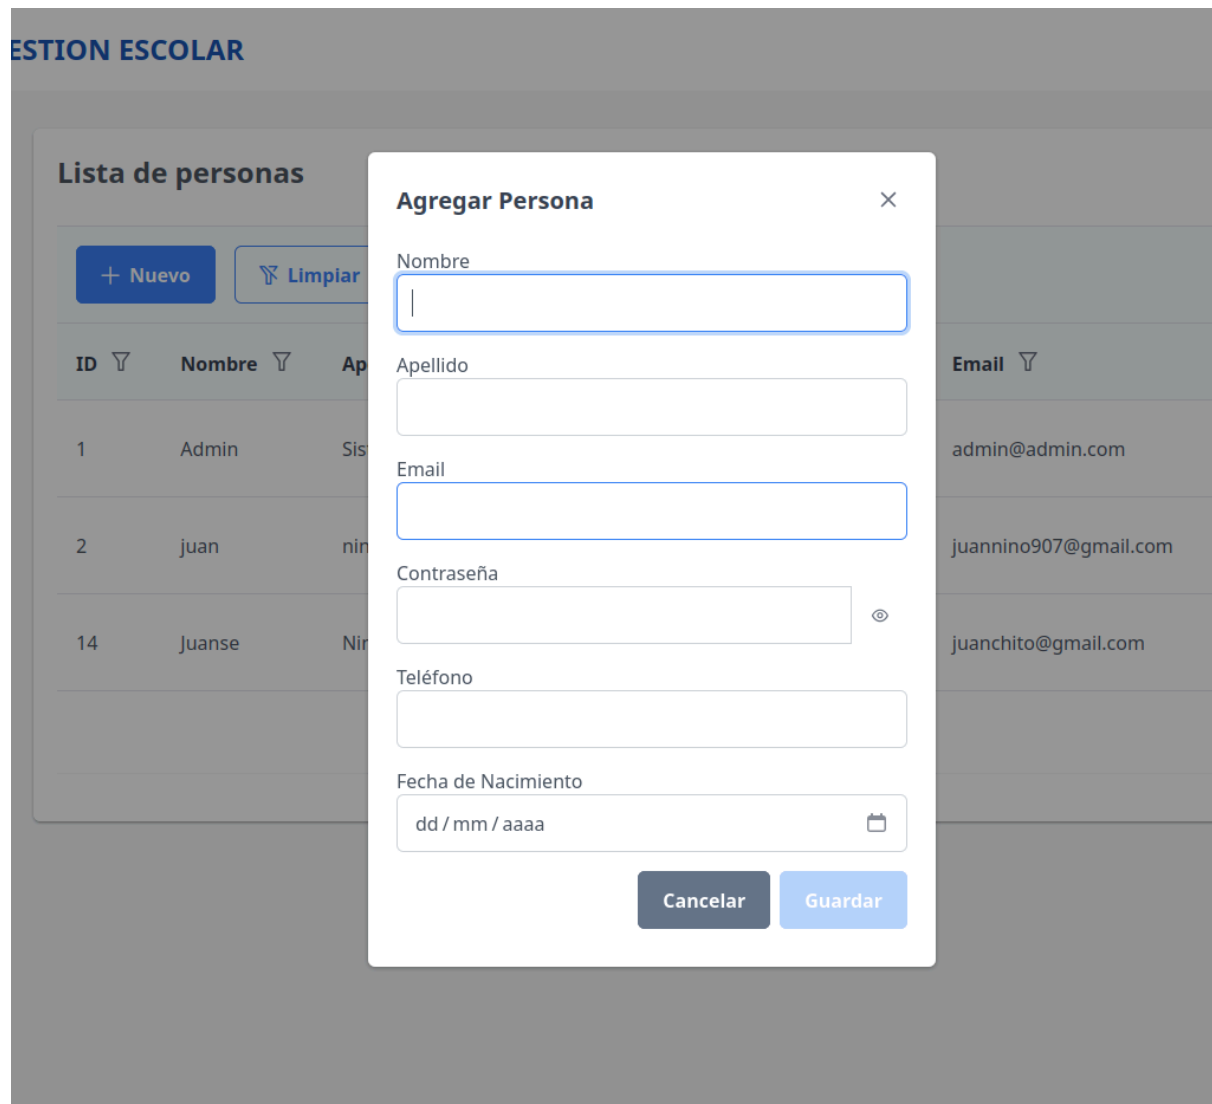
ESTION ESCOLAR

Lista de personas

+ Nuevo

Limpiar

| ID | Nombre | Ap | Email |
|---|---|---|---|
| 1 | Admin | Sis | admin@admin.com |
| 2 | juan | nin | juannino907@gmail.com |
| 14 | Juanse | Nir | juanchito@gmail.com |

Agregar Persona

×

Nombre

Apellido

Email

Contraseña

Teléfono

Fecha de Nacimiento

dd / mm / aaaa

Cancelar

Guardar